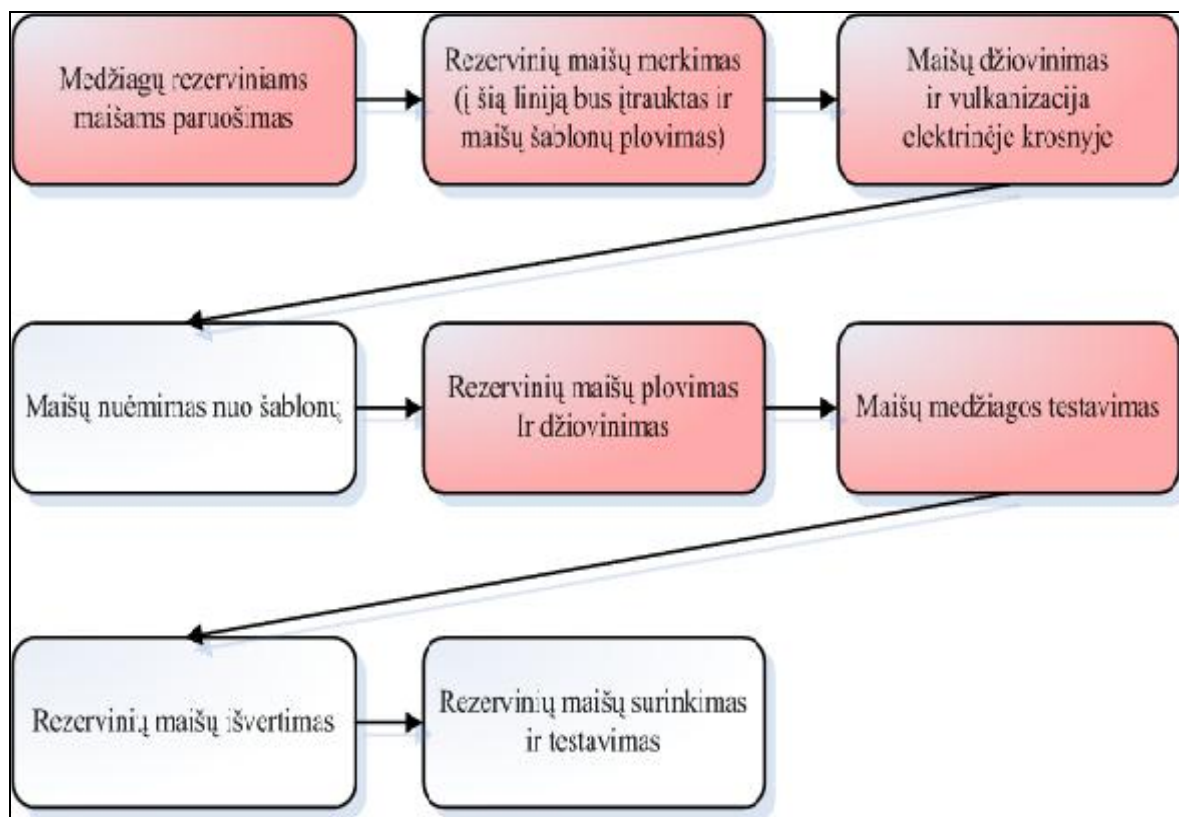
Medžiagų rezerviniams maišams paruošimas

Rezervinių maišų merkimas (į šią liniją bus įtrauktas ir maišų šablonų plovimas)

Maišų džiovinimas ir vulkanizacija elektrinėje krosnyje

Maišų nuėmimas nuo šablonų

Rezervinių maišų plovimas Ir džiovinimas

Maišų medžiagos testavimas

Rezervinių maišų išvertimas

Rezervinių maišų surinkimas ir testavimas